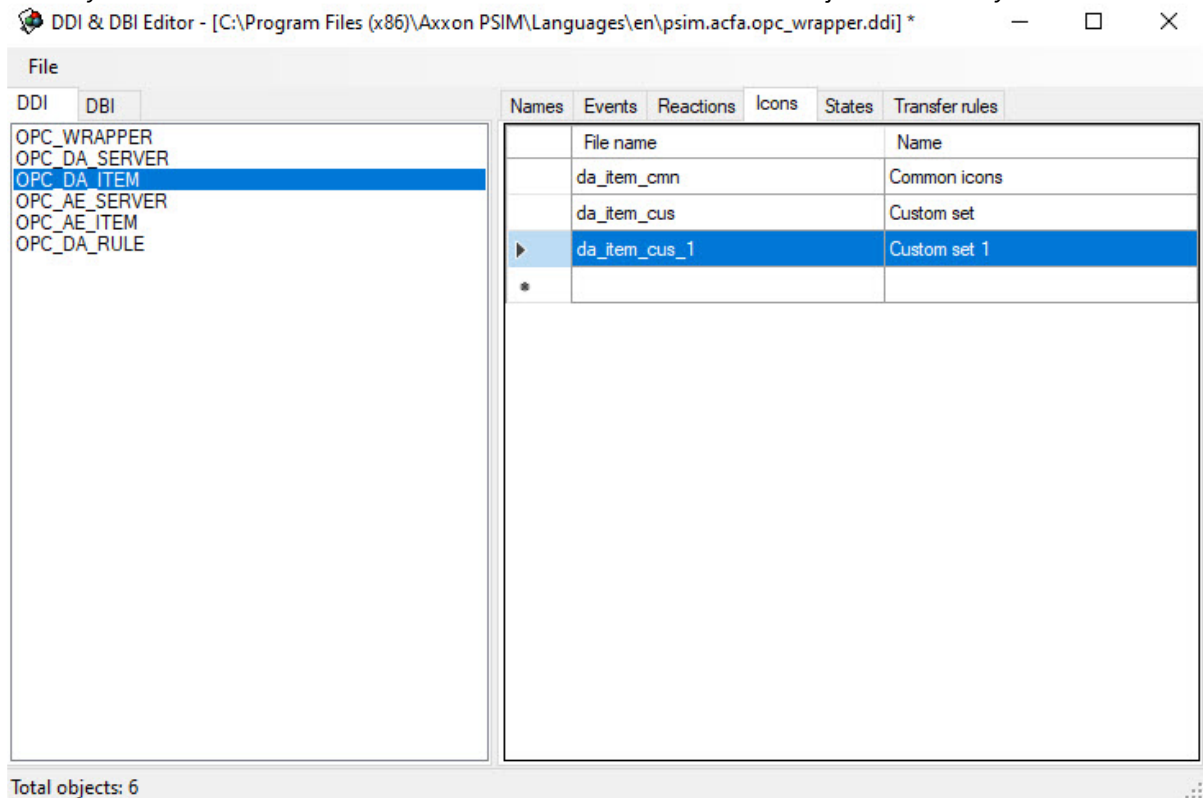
DDI & DBI Editor - [C:\Program Files (x86)\Axxon PSIM\Languages\en\psim.acfa.opc_wrapper.ddi] *

File

DDI DBI

OPC_WRAPPER
OPC_DA_SERVER
OPC_DA_ITEM
OPC_AE_SERVER
OPC_AE_ITEM
OPC_DA_RULE

Names Events Reactions Icons States Transfer rules

| | File name | Name |
|---|---|---|
| | da_item_cmn | Common icons |
| | da_item_cus | Custom set |
| ▶ | da_item_cus_1 | Custom set 1 |
| * | | |

Total objects: 6